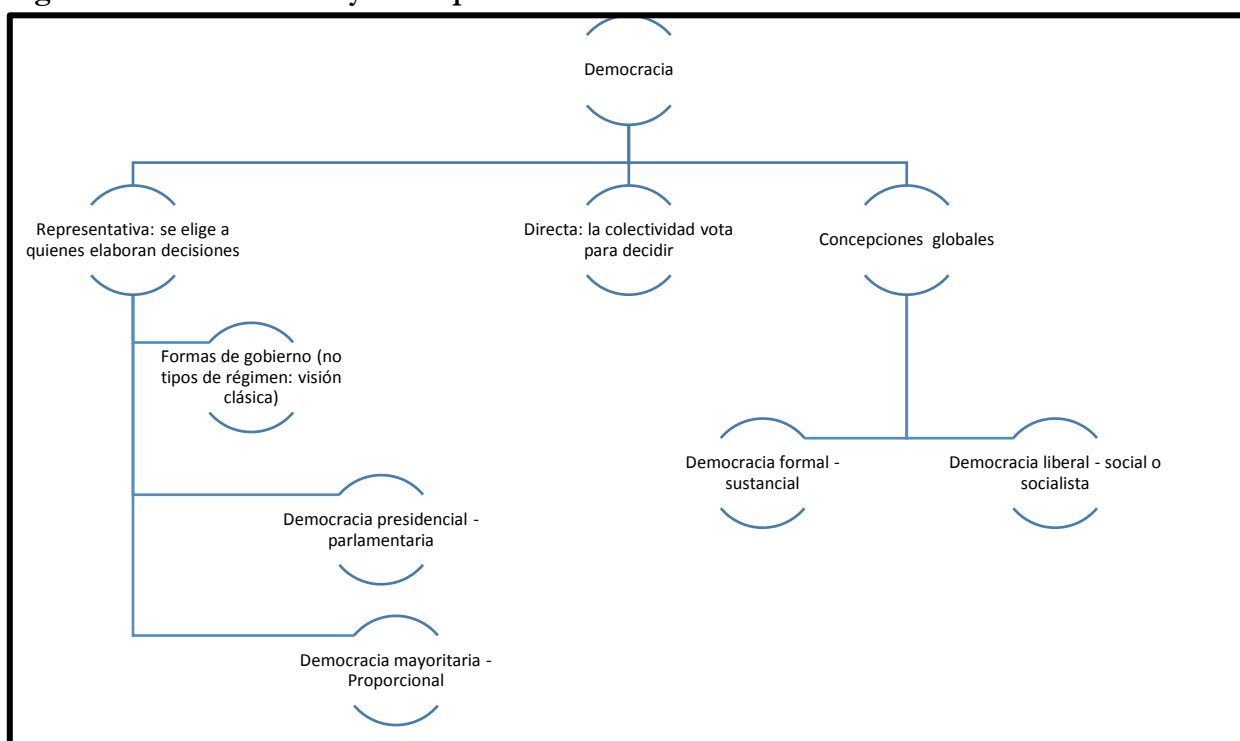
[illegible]

Democracia

Representativa: se elige a quienes elaboran decisiones

Directa: la colectividad vota para decidir

Concepciones globales

Formas de gobierno (no tipos de régimen: visión clásica)

Democracia presidencial - parlamentaria

Democracia mayoritaria - Proporcional

Democracia formal - sustancial

Democracia liberal - social o socialista